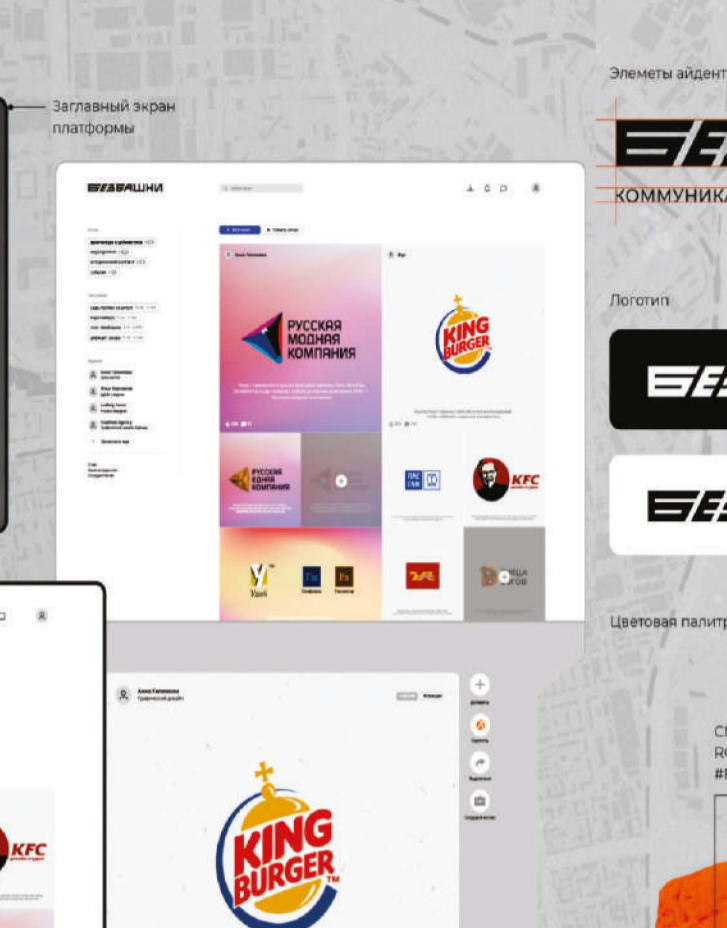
Заглавный экран платформы

Элеметы айдент

КОММУНИКА

Логотип

Цветовая палитр

БАШНИ

РУССКАЯ МОДНАЯ КОМПАНИЯ

KING BURGER

РУССКАЯ ЕДНАЯ КОМПАНИЯ

KFC

Анна Галимова
Графический дизайн

KING BURGER

KFC